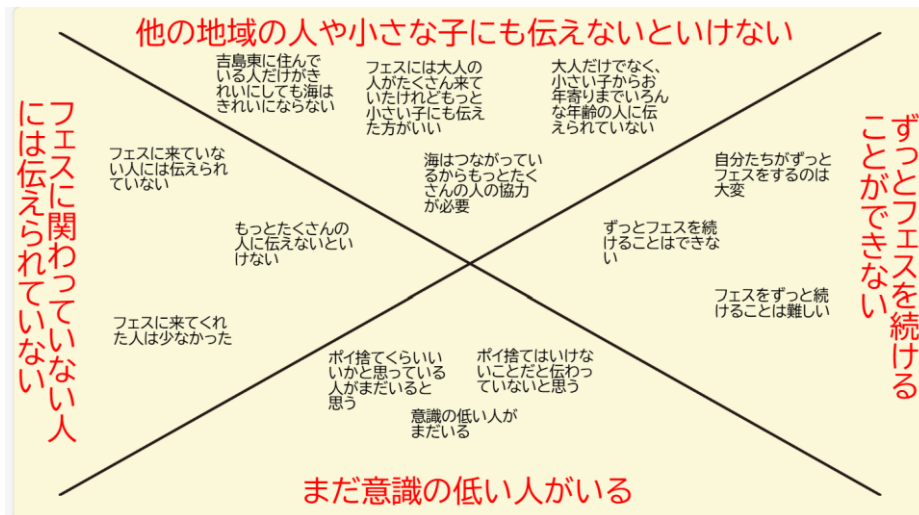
他の地域の人や小さな子にも伝えないといけない

吉島東に住んでいる人だけがきれいにしても海はきれいにならない

フェスには大人の人がたくさん来ていたけれどももっと小さい子にも伝えた方がいい

大人だけでなく、小さい子からお年寄りまでいろんな年齢の人に伝えられていない

海はつながっているからもっとたくさんの人の協力が必要

フェスに関わっていない人には伝えられていない

フェスに来ていない人には伝えられていない

もっとたくさんの人に伝えないといけない

フェスに来てくれた人は少なかった

ずっとフェスを続けることができない

自分たちがずっとフェスをするのは大変

ずっとフェスを続けることはできない

フェスをずっと続けることは難しい

ポイ捨てくらいいいかと思っている人がまだいると思う

ポイ捨てはいけないことだと伝わっていないと思う

意識の低い人がまだいる

まだ意識の低い人がいる